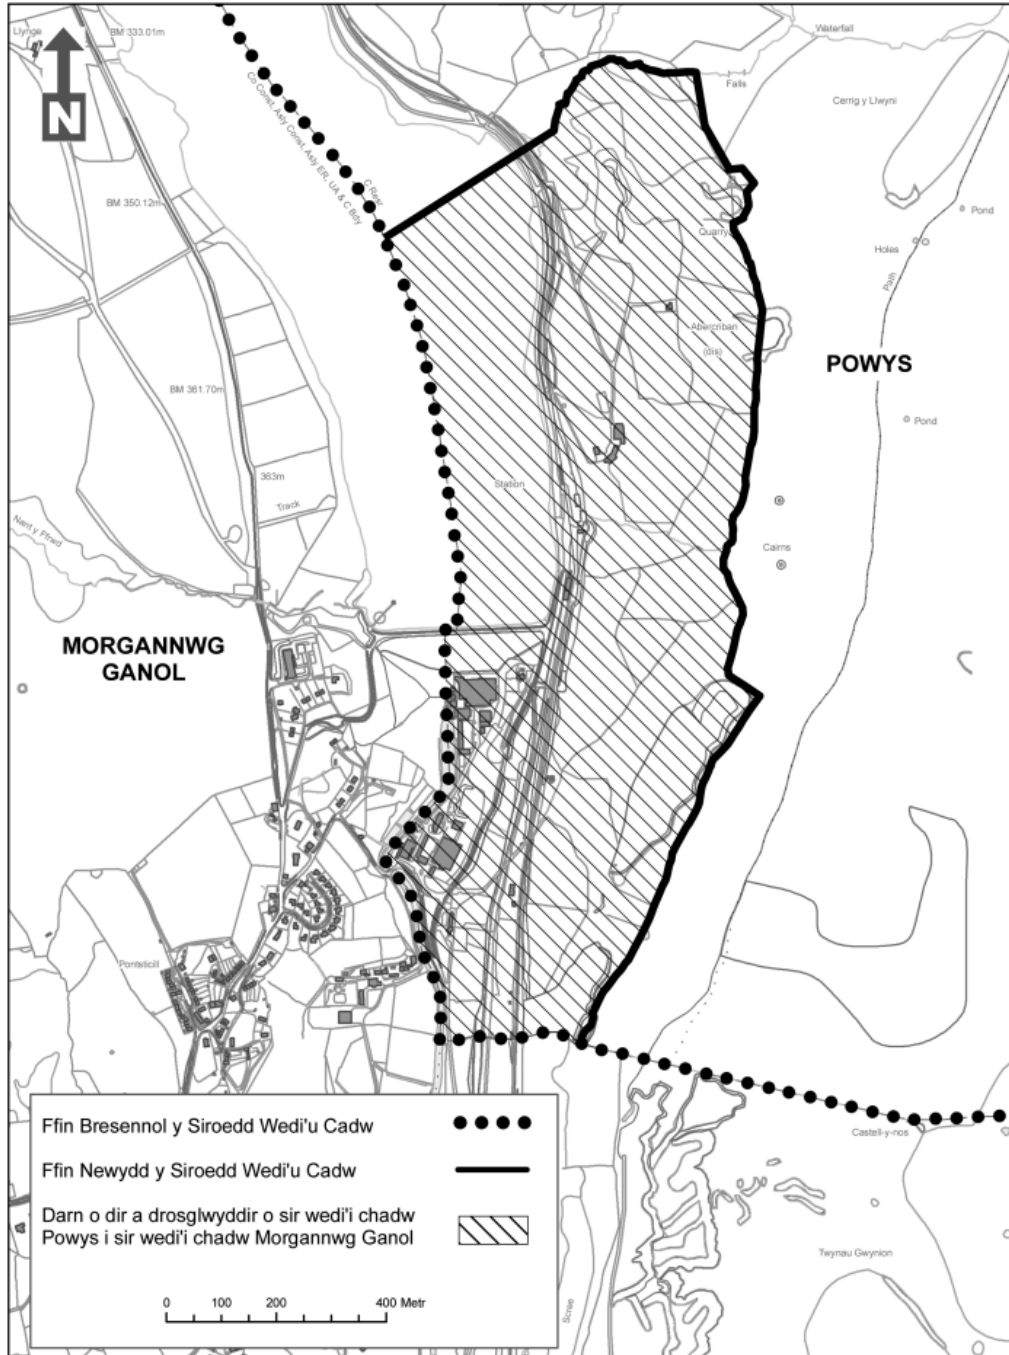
N

Llynge
BM 333.01m
Co Const, Asy Const, Asy ER, UA & C Bdy
C Bdy
Waterfall
Falls
Cerrig y Llwyni
Pond
Quarry
Holes
Path
BM 350.12m
Abercriban (dis)
POWYS
BM 361.70m
Pond
363m
Station
Track
Nant y Ffrwd
Cairns
MORGANNWG GANOL
Pontsticill
Castell-y-nos
Twynau Gwynion
Scree

Ffin Bresennol y Siroedd Wedi'u Cadw
Ffin Newydd y Siroedd Wedi'u Cadw
Darn o dir a drosglwyddir o sir wedi'i chadw Powys i sir wedi'i chadw Morgannwg Ganol

0 100 200 400 Metr